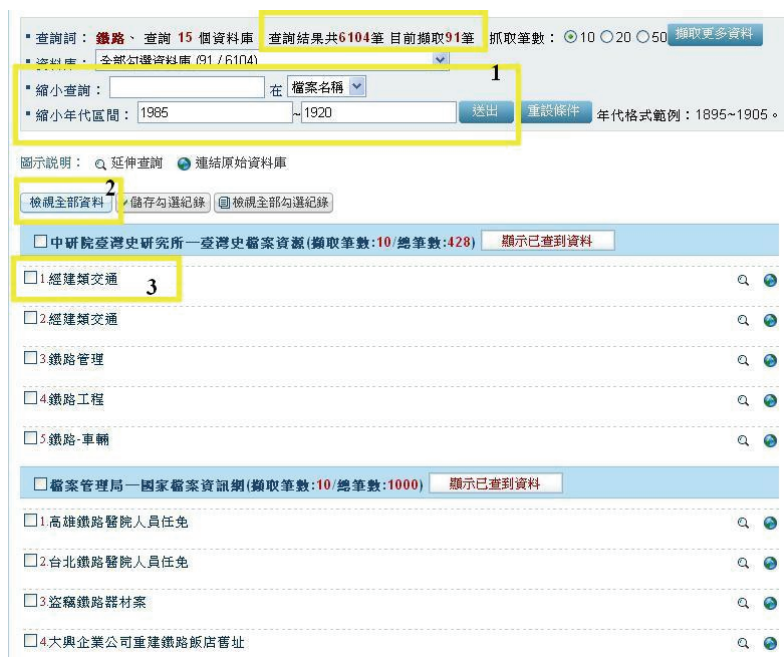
▪ 查詢詞：鐵路、查詢 15 個資料庫 查詢結果共6104筆 目前擷取91筆 抓取筆數：⦿10 ○20 ○50 擷取更多資料
▪ 資料庫：全部勾選資料庫 (91 / 6104)
1
▪ 縮小查詢：在 檔案名稱
▪ 縮小年代區間：1985 ~1920 送出 重設條件 年代格式範例：1895~1905。

圖示說明：延伸查詢 連結原始資料庫

2
檢視全部資料 儲存勾選紀錄 檢視全部勾選紀錄

☐中研院臺灣史研究所—臺灣史檔案資源(擷取筆數:10/總筆數:428) 顯示已查到資料

☐1.經建類交通 3

☐2.經建類交通

☐3.鐵路管理

☐4.鐵路工程

☐5.鐵路-車輛

☐檔案管理局—國家檔案資訊網(擷取筆數:10/總筆數:1000) 顯示已查到資料

☐1.高雄鐵路醫院人員任免

☐2.台北鐵路醫院人員任免

☐3.盜竊鐵路器材案

☐4.大興企業公司重建鐵路飯店舊址